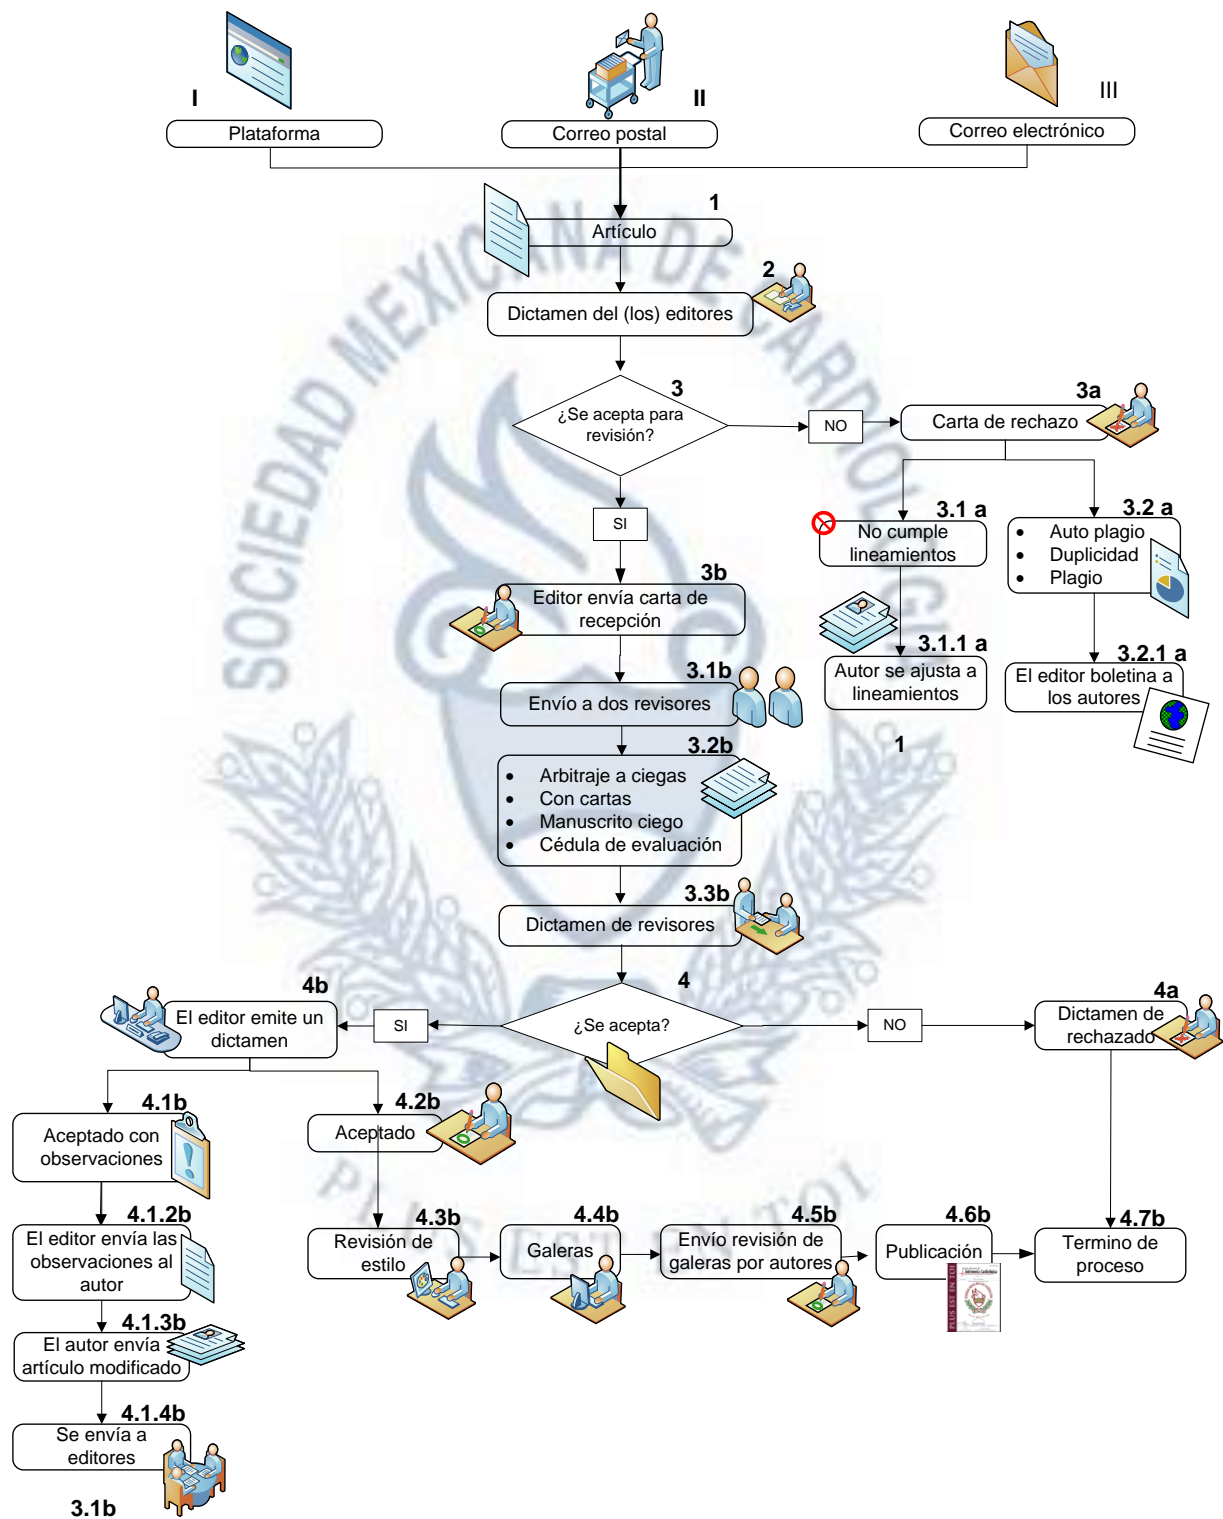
I

Plataforma

II

Correo postal

III

Correo electrónico

1

Artículo

2

Dictamen del (los) editores

3

¿Se acepta para revisión?

NO

3a

Carta de rechazo

SI

3.1 a

No cumple lineamientos

3.2 a

- Auto plagio
- Duplicidad
- Plagio

3b

Editor envía carta de recepción

3.1.1 a

Autor se ajusta a lineamientos

3.2.1 a

El editor boletina a los autores

3.1b

Envío a dos revisores

1

3.2b

- Arbitraje a ciegas
- Con cartas
- Manuscrito ciego
- Cédula de evaluación

3.3b

Dictamen de revisores

4b

El editor emite un dictamen

SI

4

¿Se acepta?

NO

4a

Dictamen de rechazado

4.1b

Aceptado con observaciones

4.2b

Aceptado

4.1.2b

El editor envía las observaciones al autor

4.3b

Revisión de estilo

4.4b

Galeras

4.5b

Envío revisión de galeras por autores

4.6b

Publicación

4.7b

Termino de proceso

4.1.3b

El autor envía artículo modificado

4.1.4b

Se envía a editores

3.1b